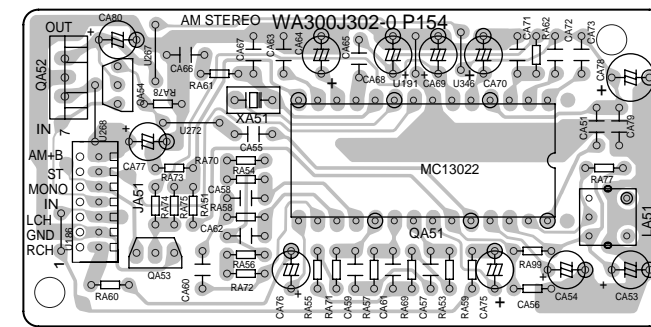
OUT
CA80
AM STEREO
WA300J302-0 P154
QA52
U267
CA66
RA78
RA61
CA67
CA63
CA64
CA65
CA68
U191
CA69
U346
CA70
CA71
RA62
CA72
CA73
CA78
QA54
IN
7
U268
U272
XA51
CA51
CA79
AM+B
ST
MONO
IN
LCH
GND
RCH
1
CA77
RA73
RA70
CA55
RA54
CA58
RA58
RA74
RA75
RA51
CA62
JA51
MC13022
RA77
LA51
U186
QA53
RA56
RA72
QA51
RA99
RA60
CA60
CA76
RA55
RA71
CA59
RA57
CA61
RA69
CA57
RA53
RA59
CA75
CA56
CA54
CA53